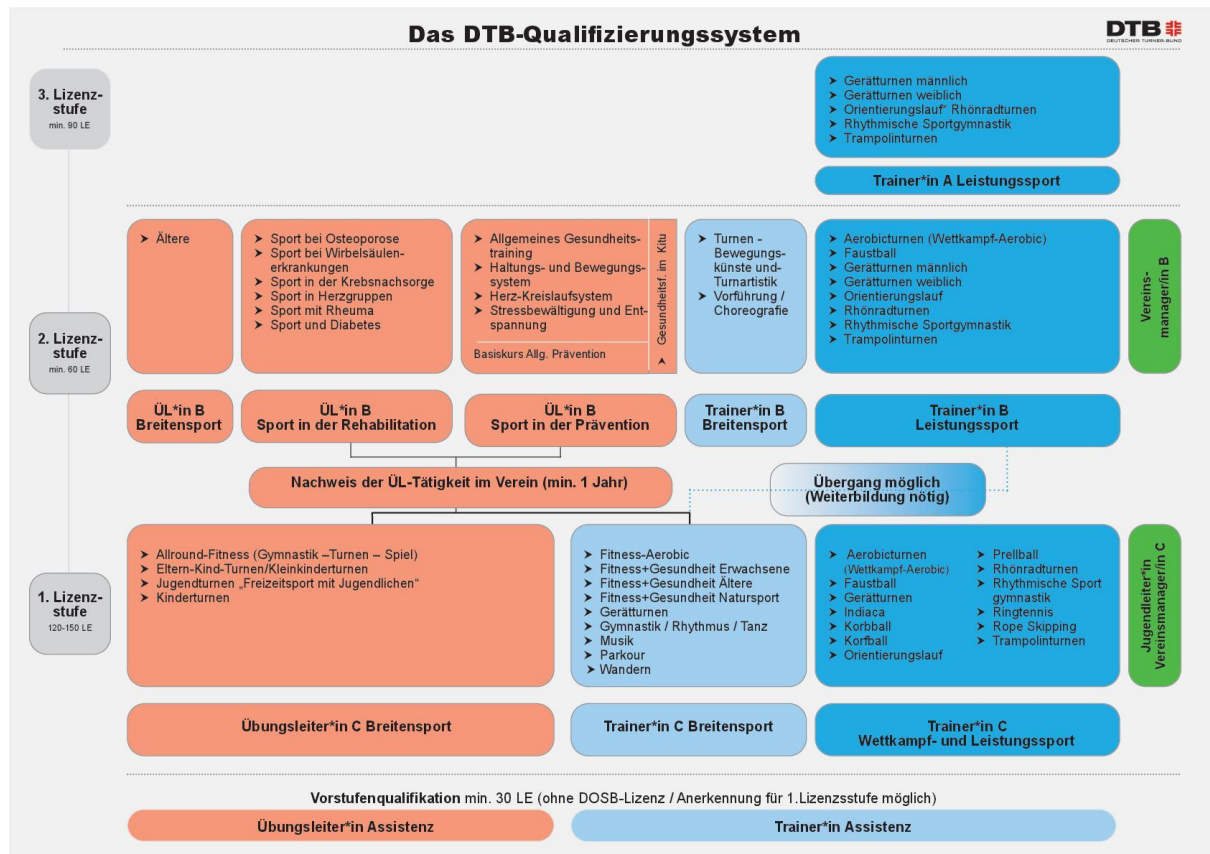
Das DTB-Qualifizierungssystem

DTB
DEUTSCHER TURNER-BUND

3. Lizenzstufe
min. 90 LE

➤ Gerätturnen männlich
➤ Gerätturnen weiblich
➤ Orientierungslauf“ Rhönradturnen
➤ Rhythmische Sportgymnastik
➤ Trampolinturnen

Trainer*in A Leistungssport

2. Lizenzstufe
min. 60 LE

➤ Ältere

➤ Sport bei Osteoporose
➤ Sport bei Wirbelsäulenerkrankungen
➤ Sport in der Krebsnachsorge
➤ Sport in Herzgruppen
➤ Sport mit Rheuma
➤ Sport und Diabetes

➤ Allgemeines Gesundheitstraining
➤ Haltungs- und Bewegungssystem
➤ Herz-Kreislaufsystem
➤ Stressbewältigung und Entspannung
Basiskurs Allg. Prävention
➤ Gesundheitsf. im Kitu

➤ Turnen - Bewegungskünste und-Turnartistik
➤ Vorführung / Choreografie

➤ Aerobicturnen (Wettkampf-Aerobic)
➤ Faustball
➤ Gerätturnen männlich
➤ Gerätturnen weiblich
➤ Orientierungslauf
➤ Rhönradturnen
➤ Rhythmische Sportgymnastik
➤ Trampolinturnen

Vereinsmanager/in B

ÜL*in B Breitensport

ÜL*in B Sport in der Rehabilitation

ÜL*in B Sport in der Prävention

Trainer*in B Breitensport

Trainer*in B Leistungssport

Nachweis der ÜL-Tätigkeit im Verein (min. 1 Jahr)

Übergang möglich (Weiterbildung nötig)

1. Lizenzstufe
120-150 LE

➤ Allround-Fitness (Gymnastik –Turnen – Spiel)
➤ Eltern-Kind-Turnen/Kleinkinderturnen
➤ Jugendturnen „Freizeitsport mit Jugendlichen“
➤ Kinderturnen

➤ Fitness-Aerobic
➤ Fitness+Gesundheit Erwachsene
➤ Fitness+Gesundheit Ältere
➤ Fitness+Gesundheit Natursport
➤ Gerätturnen
➤ Gymnastik / Rhythmus / Tanz
➤ Musik
➤ Parkour
➤ Wandern

➤ Aerobicturnen (Wettkampf-Aerobic)
➤ Faustball
➤ Gerätturnen
➤ Indiaca
➤ Korbball
➤ Korfball
➤ Orientierungslauf
➤ Prellball
➤ Rhönradturnen
➤ Rhythmische Sport gymnastik
➤ Ringtennis
➤ Rope Skipping
➤ Trampolinturnen

Jugendleiter*in Vereinsmanager/in C

Übungsleiter*in C Breitensport

Trainer*in C Breitensport

Trainer*in C Wettkampf- und Leistungssport

Vorstufenqualifikation min. 30 LE (ohne DOSB-Lizenz / Anerkennung für 1.Lizenzsstufe möglich)

Übungsleiter*in Assistenz

Trainer*in Assistenz